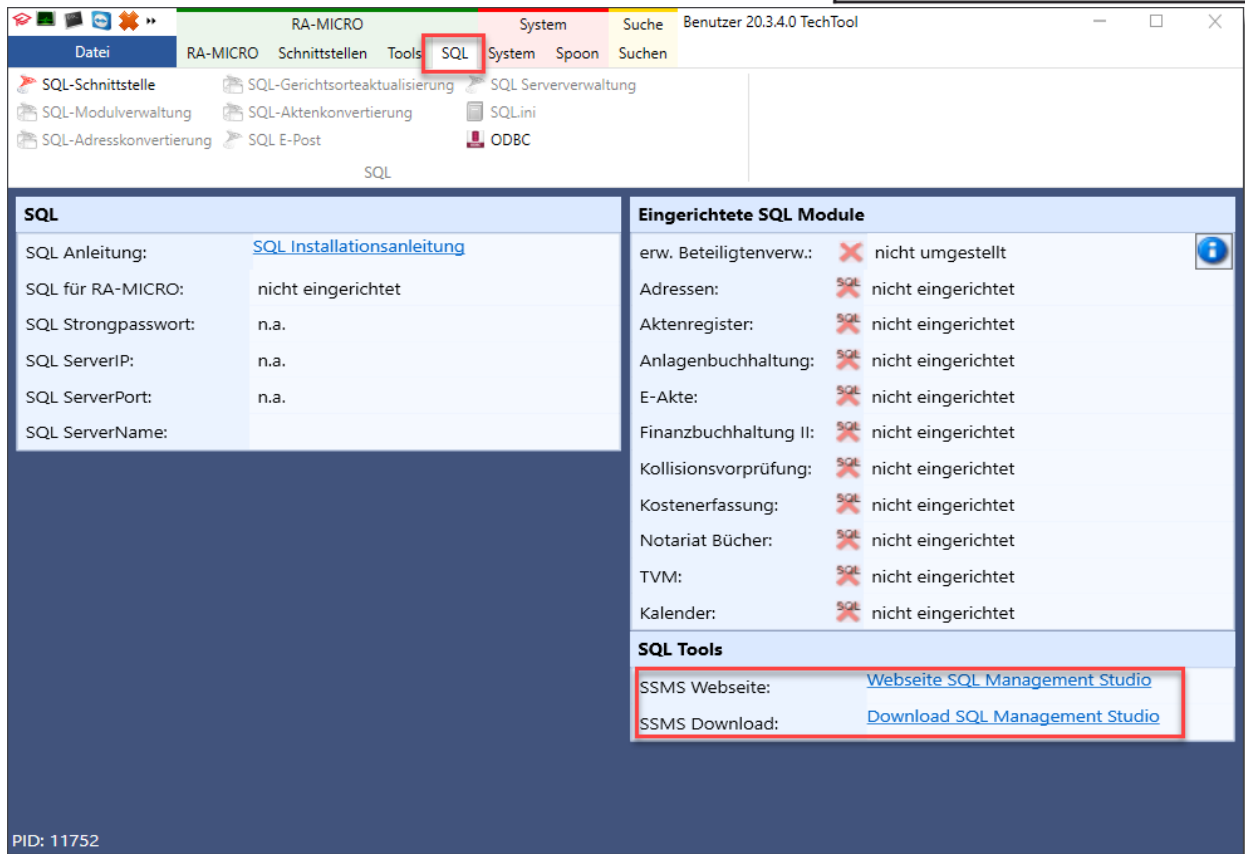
RA-MICRO | System | Suche | Benutzer 20.3.4.0 TechTool

Datei | RA-MICRO | Schnittstellen | Tools | SQL | System | Spoon | Suchen

SQL-Schnittstelle
SQL-Modulverwaltung
SQL-Adresskonvertierung
SQL-Gerichtsorteaktualisierung
SQL-Aktenkonvertierung
SQL E-Post
SQL Serververwaltung
SQL.ini
ODBC
SQL

SQL

| | |
|---|---|
| SQL Anleitung: | SQL Installationsanleitung |
| SQL für RA-MICRO: | nicht eingerichtet |
| SQL Strongpasswort: | n.a. |
| SQL ServerIP: | n.a. |
| SQL ServerPort: | n.a. |
| SQL ServerName: | |

Eingerichtete SQL Module

| | |
|---|---|
| erw. Beteiligtenverw.: | nicht umgestellt |
| Adressen: | nicht eingerichtet |
| Aktenregister: | nicht eingerichtet |
| Anlagenbuchhaltung: | nicht eingerichtet |
| E-Akte: | nicht eingerichtet |
| Finanzbuchhaltung II: | nicht eingerichtet |
| Kollisionsvorprüfung: | nicht eingerichtet |
| Kostenerfassung: | nicht eingerichtet |
| Notariat Bücher: | nicht eingerichtet |
| TVM: | nicht eingerichtet |
| Kalender: | nicht eingerichtet |

SQL Tools

| | |
|---|---|
| SSMS Webseite: | Webseite SQL Management Studio |
| SSMS Download: | Download SQL Management Studio |

PID: 11752